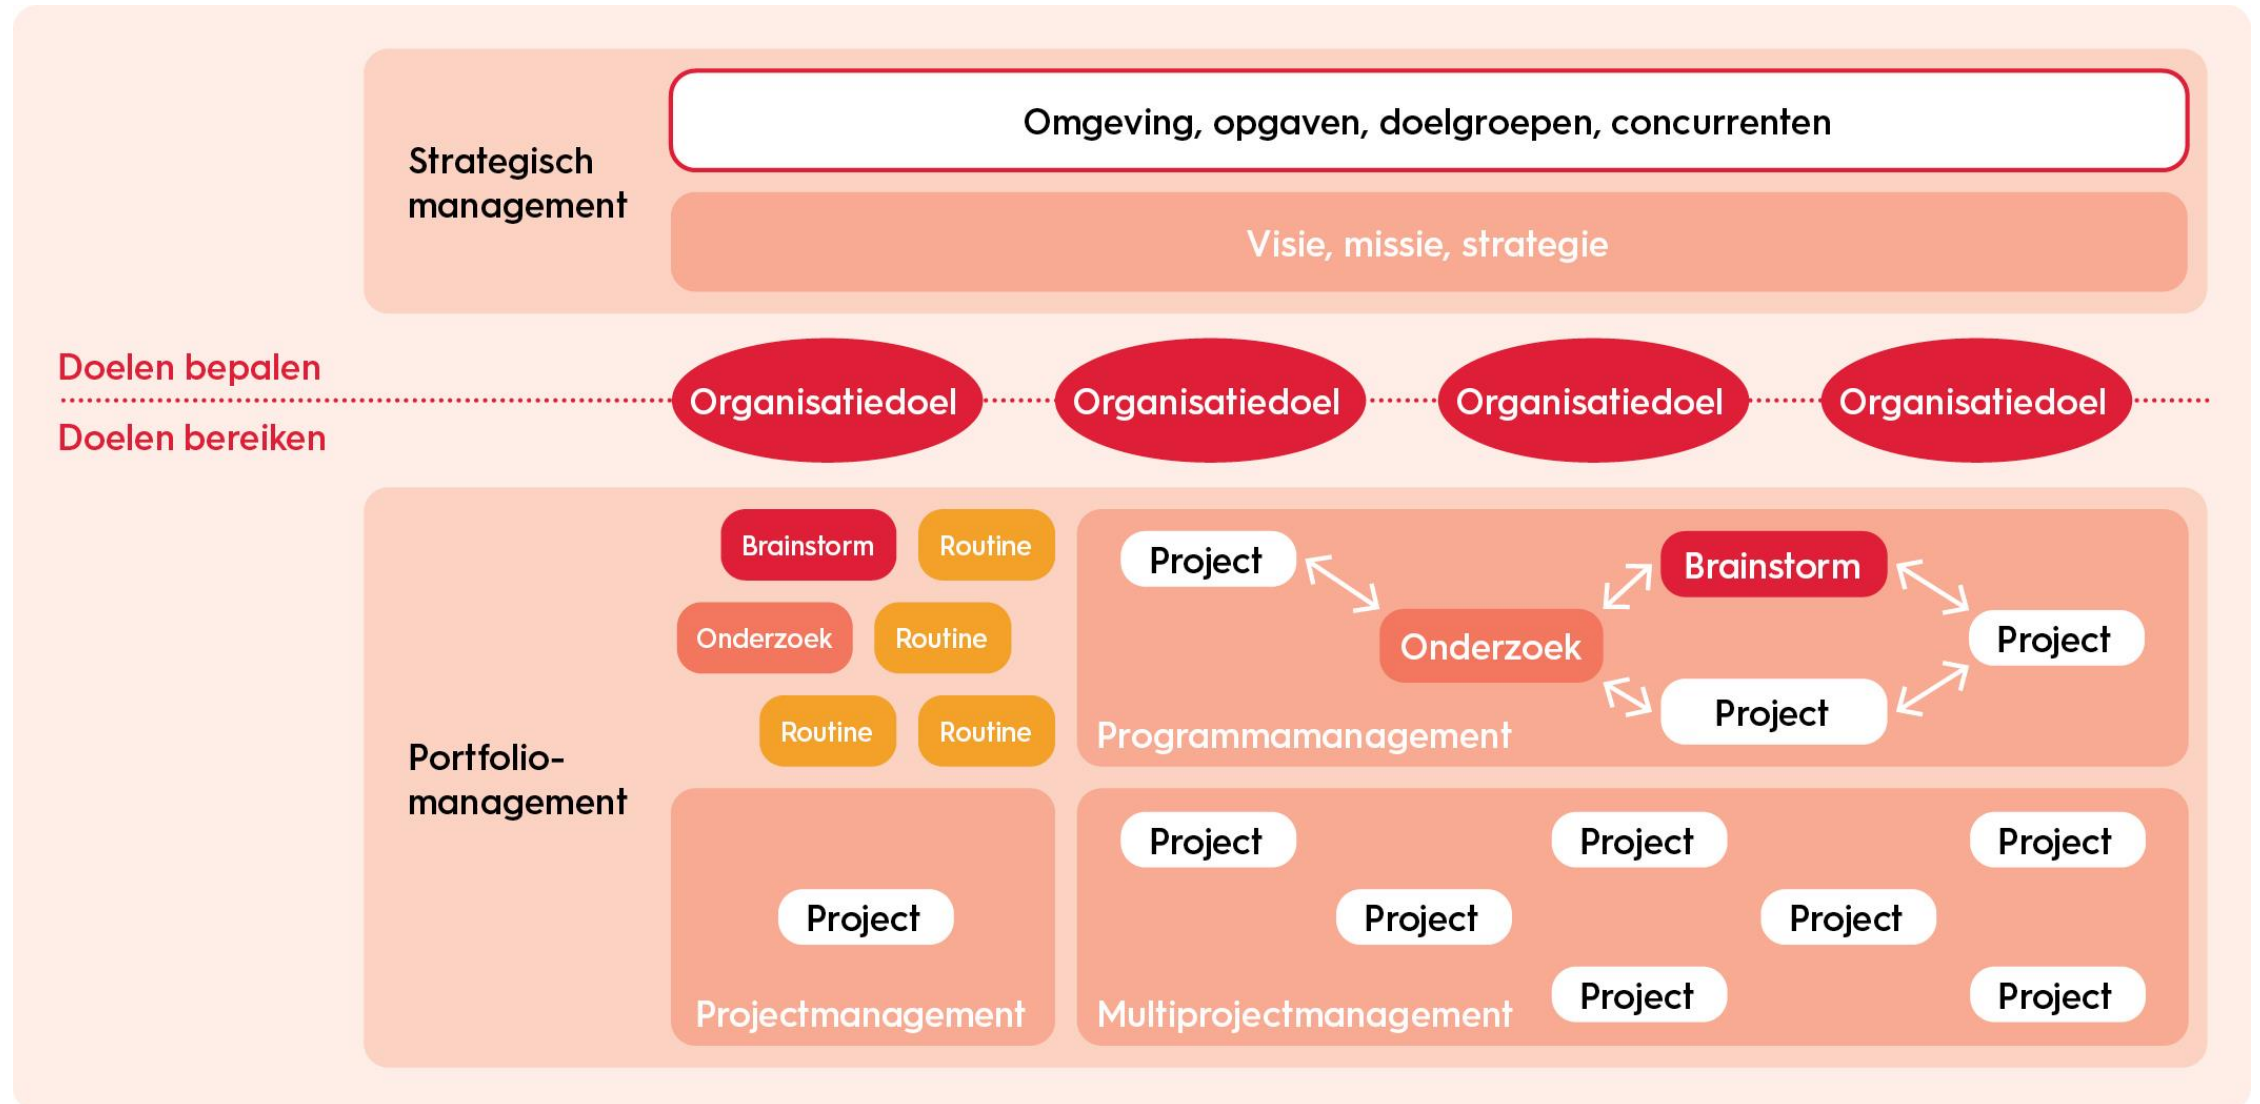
Strategisch management

Omgeving, opgaven, doelgroepen, concurrenten

Visie, missie, strategie

Doelen bepalen

Doelen bereiken

Organisatiedoel Organisatiedoel Organisatiedoel Organisatiedoel

Portfolio-management

Brainstorm Routine

Onderzoek Routine

Routine Routine

Project

Brainstorm

Onderzoek

Project

Project

Programmamanagement

Project

Projectmanagement

Project Project Project

Project Project

Multiprojectmanagement

Project Project